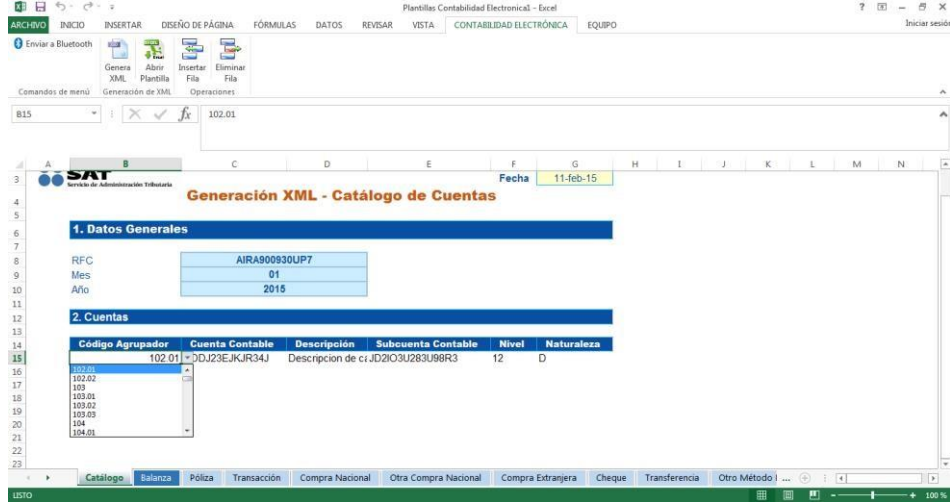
Plantillas Contabilidad Electronica1 - Excel
? – ×
ARCHIVO INICIO INSERTAR DISEÑO DE PÁGINA FÓRMULAS DATOS REVISAR VISTA CONTABILIDAD ELECTRÓNICA EQUIPO
Iniciar sesión
Enviar a Bluetooth
Genera XML
Abrir Plantilla
Insertar Fila
Eliminar Fila
Comandos de menú Generación de XML Operaciones
B15
$f_x$
102.01
A B C D E F G H I J K L M N
SAT
Servicio de Administración Tributaria
Fecha 11-feb-15
Generación XML - Catálogo de Cuentas
1. Datos Generales
RFC AIRA900930UP7
Mes 01
Año 2015
2. Cuentas

| Código Agrupador | Cuenta Contable | Descripción | Subcuenta Contable | Nivel | Naturaleza |
|---|---|---|---|---|---|
| 102.01 | DDJ23EJKJR34J | Descripcion de c | JD2IO3U283U98R3 | 12 | D |

102.01
102.02
103
103.01
103.02
103.03
104
104.01
3 4 5 6 7 8 9 10 11 12 13 14 15 16 17 18 19 20 21 22 23
Catálogo Balanza Póliza Transacción Compra Nacional Otra Compra Nacional Compra Extranjera Cheque Transferencia Otro Método ...
LISTO
100 %